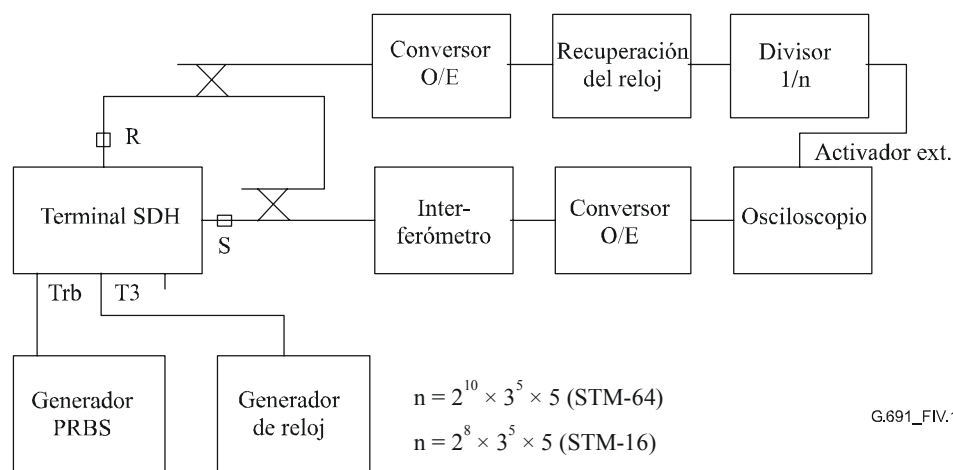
Conversor O/E

Recuperación del reloj

Divisor 1/n

R

Activador ext.

Terminal SDH

S

Interferómetro

Conversor O/E

Osciloscopio

Trb

T3

Generador PRBS

Generador de reloj

$n = 2^{10} \times 3^5 \times 5$ (STM-64)

$n = 2^8 \times 3^5 \times 5$ (STM-16)

G.691_FIV.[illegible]